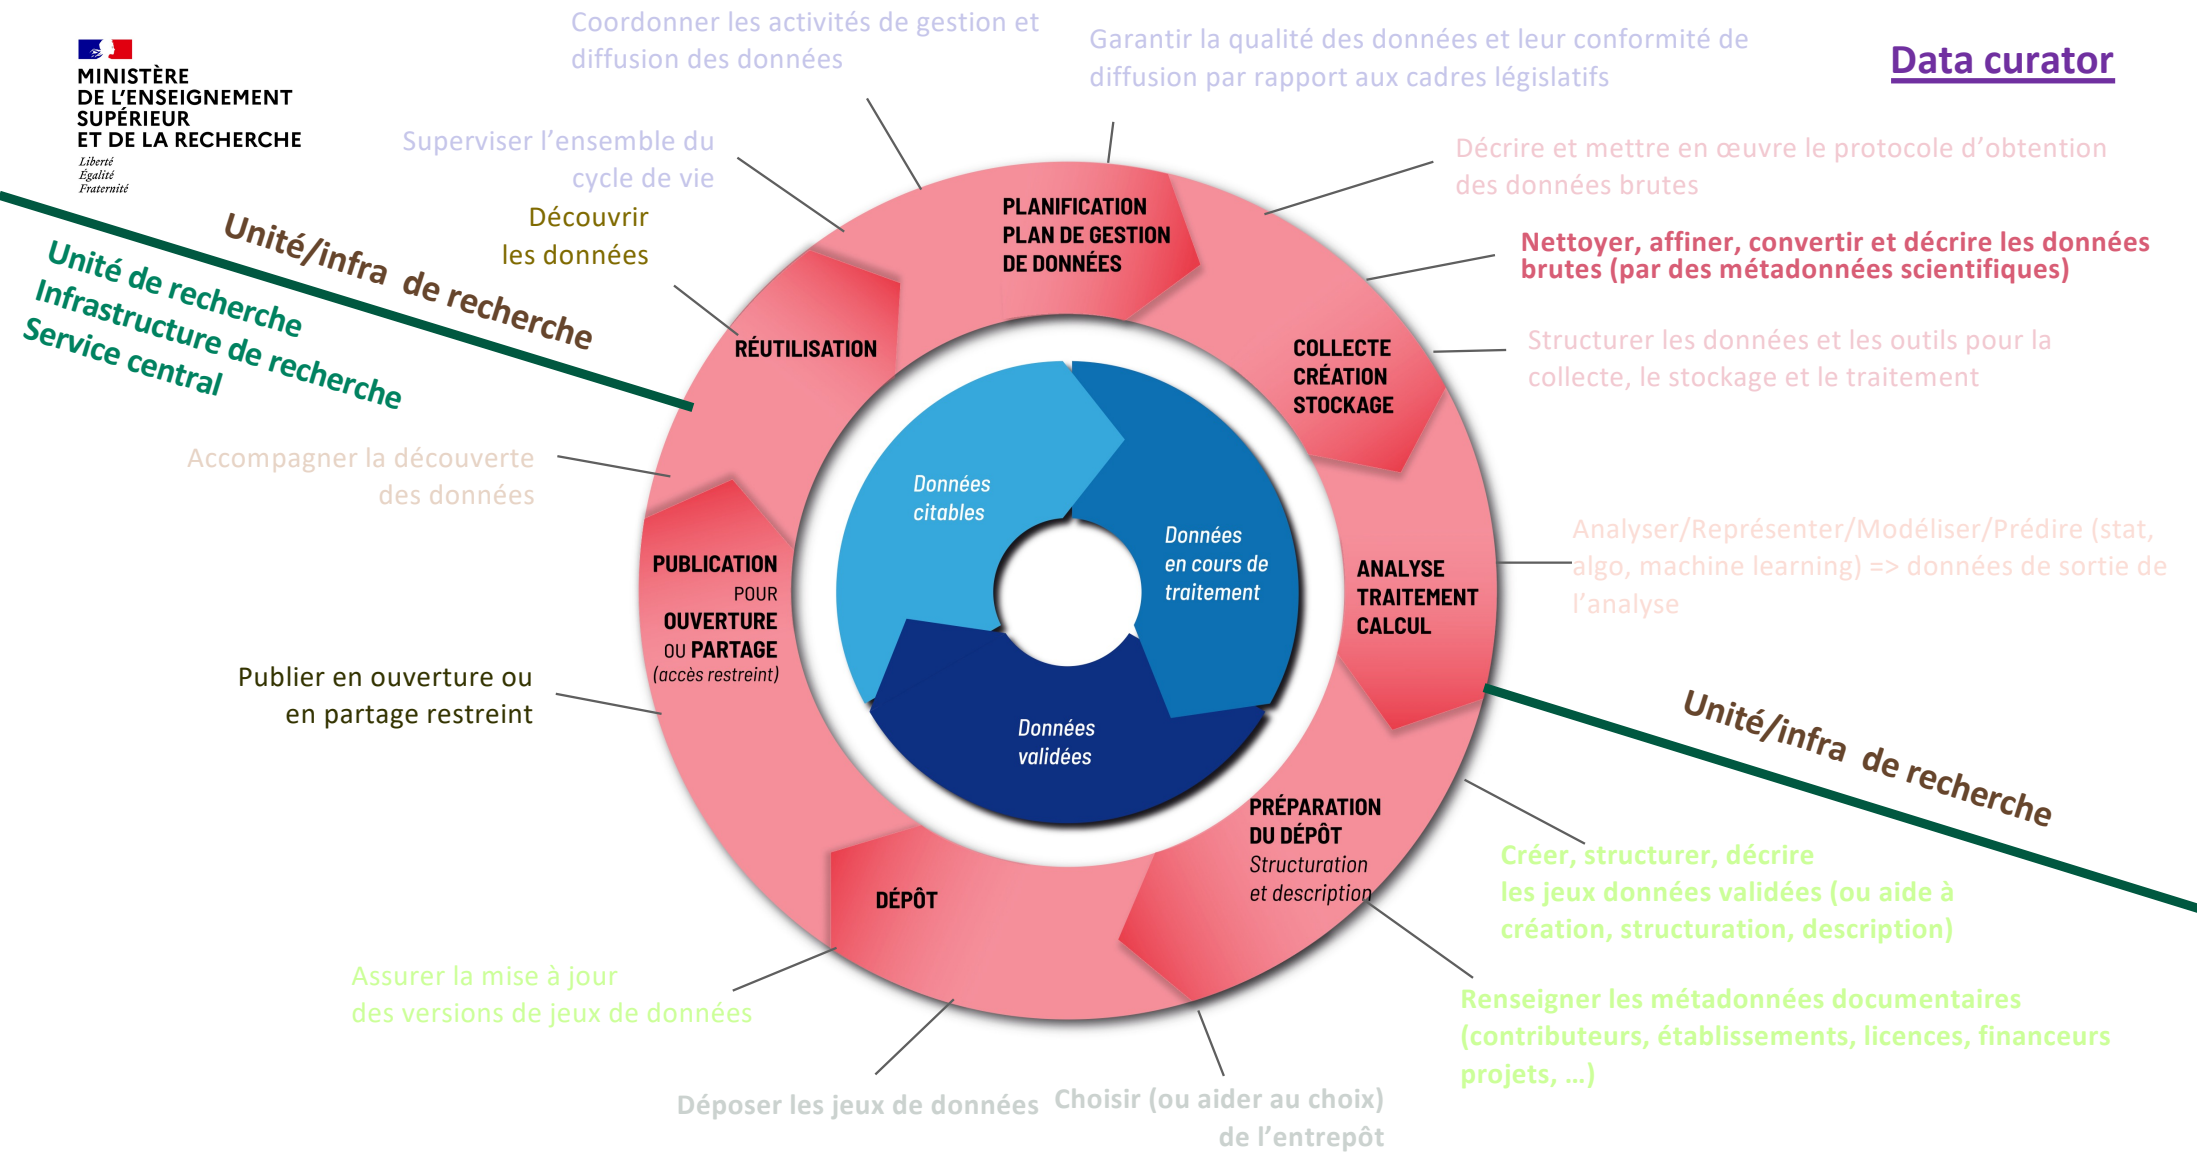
MINISTÈRE
DE L'ENSEIGNEMENT
SUPÉRIEUR
ET DE LA RECHERCHE
Liberté
Égalité
Fraternité

Coordonner les activités de gestion et diffusion des données

Garantir la qualité des données et leur conformité de diffusion par rapport aux cadres législatifs

Data curator

Superviser l'ensemble du cycle de vie

Découvrir les données

Décrire et mettre en œuvre le protocole d'obtention des données brutes

Nettoyer, affiner, convertir et décrire les données brutes (par des métadonnées scientifiques)

Unité/infra de recherche

Unité de recherche
Infrastructure de recherche
Service central

PLANIFICATION
PLAN DE GESTION
DE DONNÉES

RÉUTILISATION

COLLECTE
CRÉATION
STOCKAGE

Structurer les données et les outils pour la collecte, le stockage et le traitement

Accompagner la découverte des données

Données citables

Données en cours de traitement

Données validées

PUBLICATION
POUR
OUVERTURE
OU PARTAGE
(accès restreint)

ANALYSE
TRAITEMENT
CALCUL

Analyser/Représenter/Modéliser/Prédire (stat, algo, machine learning) => données de sortie de l'analyse

Publier en ouverture ou en partage restreint

Unité/infra de recherche

PRÉPARATION
DU DÉPÔT
Structuration
et description

DÉPÔT

Créer, structurer, décrire les jeux données validées (ou aide à création, structuration, description)

Assurer la mise à jour des versions de jeux de données

Renseigner les métadonnées documentaires (contributeurs, établissements, licences, financeurs projets, …)

Déposer les jeux de données

Choisir (ou aider au choix) de l'entrepôt